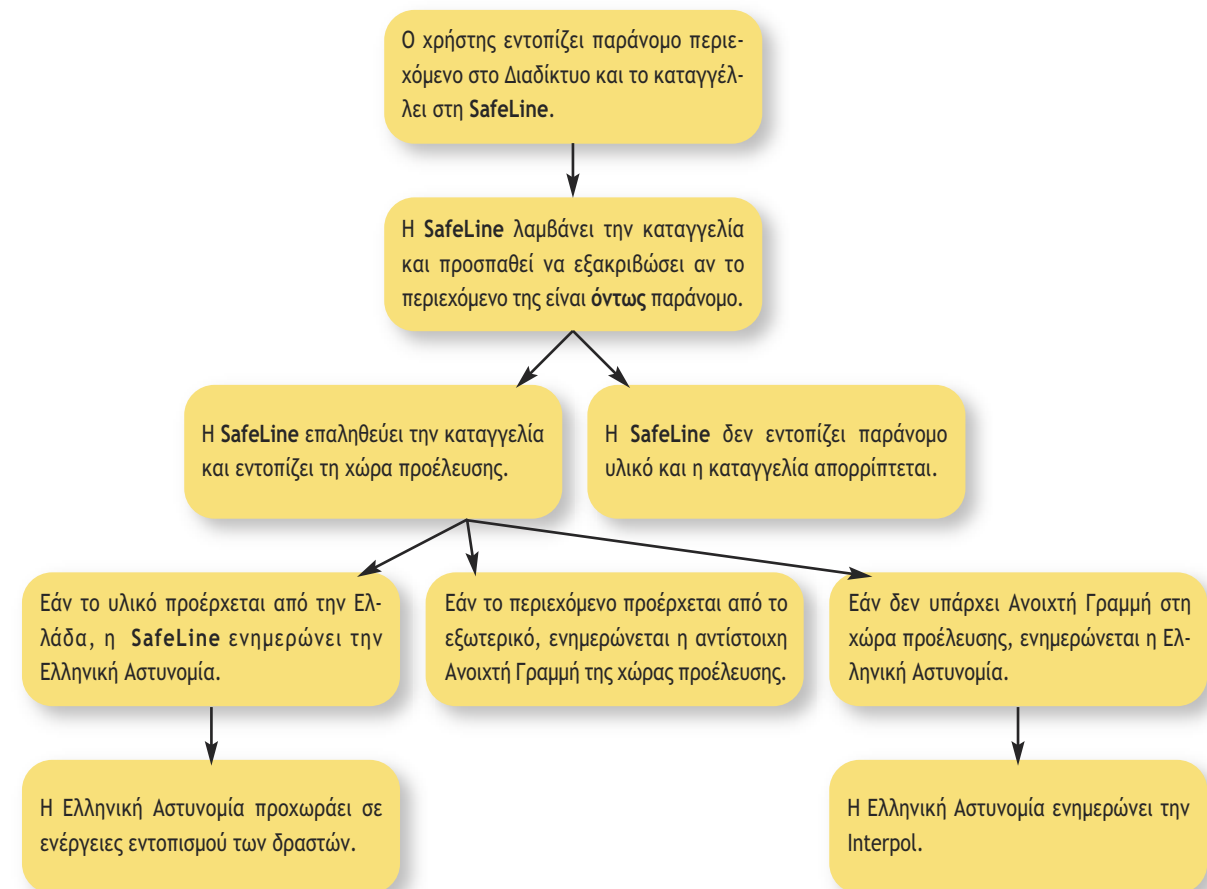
Ο χρήστης εντοπίζει παράνομο περιεχόμενο στο Διαδίκτυο και το καταγγέλλει στη SafeLine.

Η SafeLine λαμβάνει την καταγγελία και προσπαθεί να εξακριβώσει αν το περιεχόμενο της είναι όντως παράνομο.

Η SafeLine επαληθεύει την καταγγελία και εντοπίζει τη χώρα προέλευσης.

Η SafeLine δεν εντοπίζει παράνομο υλικό και η καταγγελία απορρίπτεται.

Εάν το υλικό προέρχεται από την Ελλάδα, η SafeLine ενημερώνει την Ελληνική Αστυνομία.

Εάν το περιεχόμενο προέρχεται από το εξωτερικό, ενημερώνεται η αντίστοιχη Ανοιχτή Γραμμή της χώρας προέλευσης.

Εάν δεν υπάρχει Ανοιχτή Γραμμή στη χώρα προέλευσης, ενημερώνεται η Ελληνική Αστυνομία.

Η Ελληνική Αστυνομία προχωράει σε ενέργειες εντοπισμού των δραστών.

Η Ελληνική Αστυνομία ενημερώνει την Interpol.